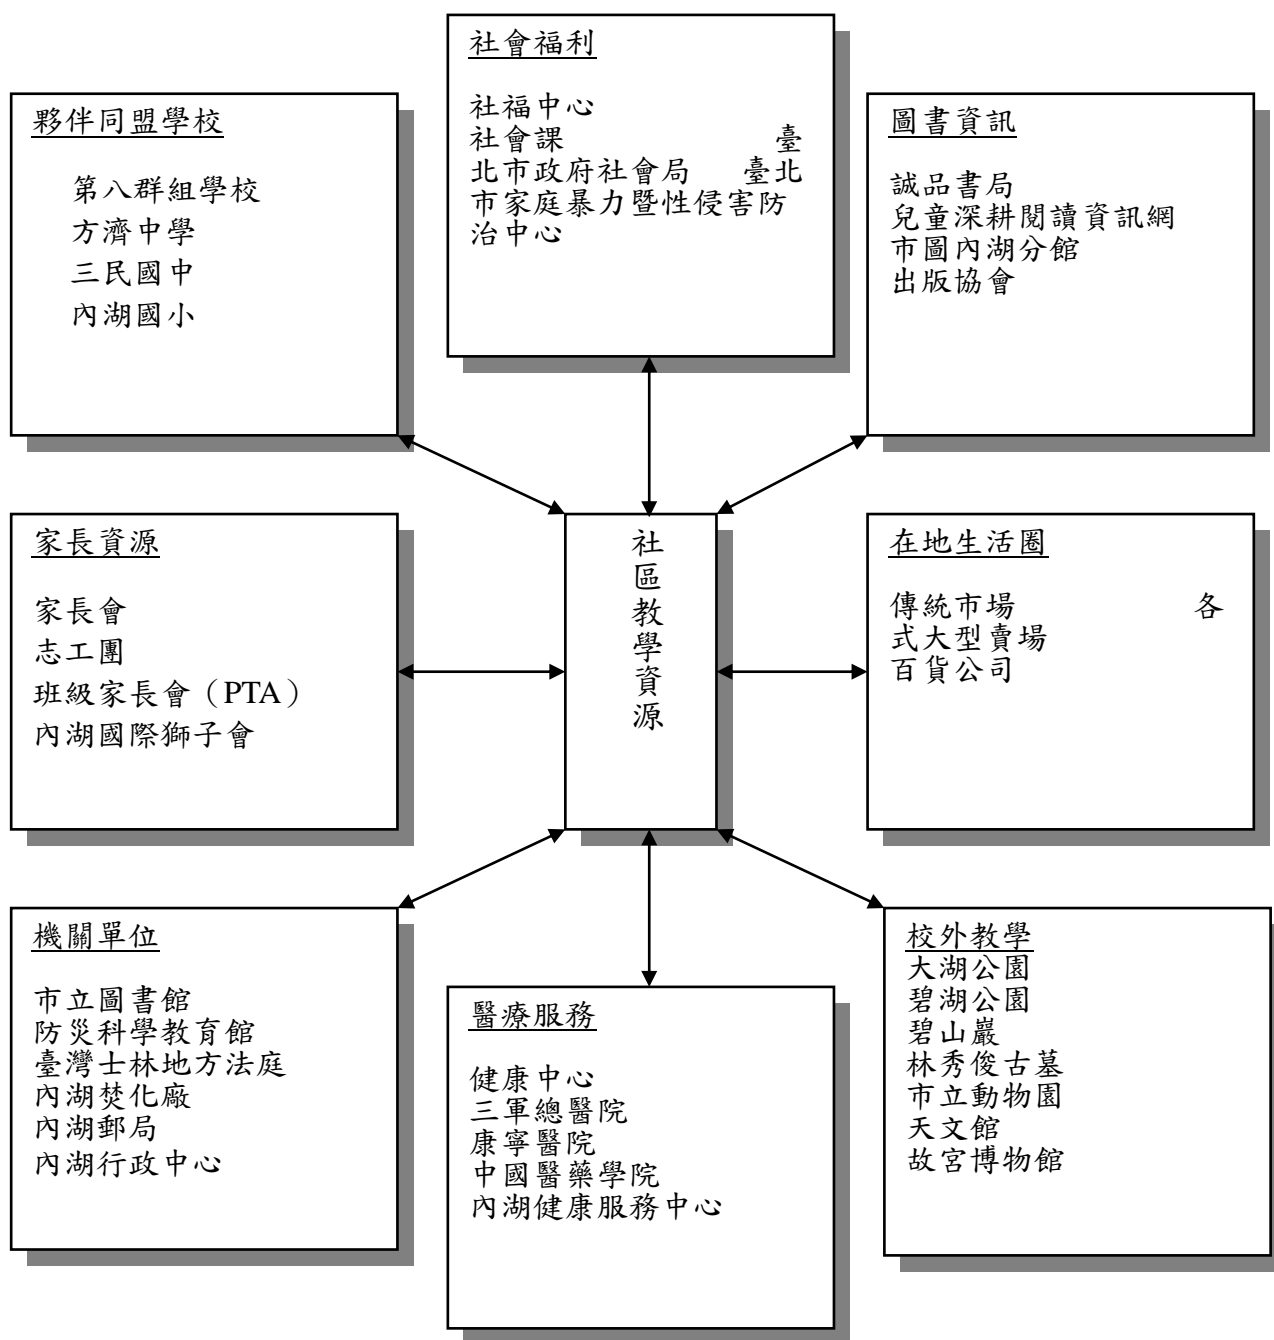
社會福利

社福中心
社會課　　　　　　臺北市政府社會局　臺北市家庭暴力暨性侵害防治中心

夥伴同盟學校

第八群組學校
方濟中學
三民國中
內湖國小

圖書資訊

誠品書局
兒童深耕閱讀資訊網
市圖內湖分館
出版協會

家長資源

家長會
志工團
班級家長會（PTA）
內湖國際獅子會

社區教學資源

在地生活圈

傳統市場　　　　　各式大型賣場
百貨公司

機關單位

市立圖書館
防災科學教育館
臺灣士林地方法庭
內湖焚化廠
內湖郵局
內湖行政中心

醫療服務

健康中心
三軍總醫院
康寧醫院
中國醫藥學院
內湖健康服務中心

校外教學
大湖公園
碧湖公園
碧山巖
林秀俊古墓
市立動物園
天文館
故宮博物館